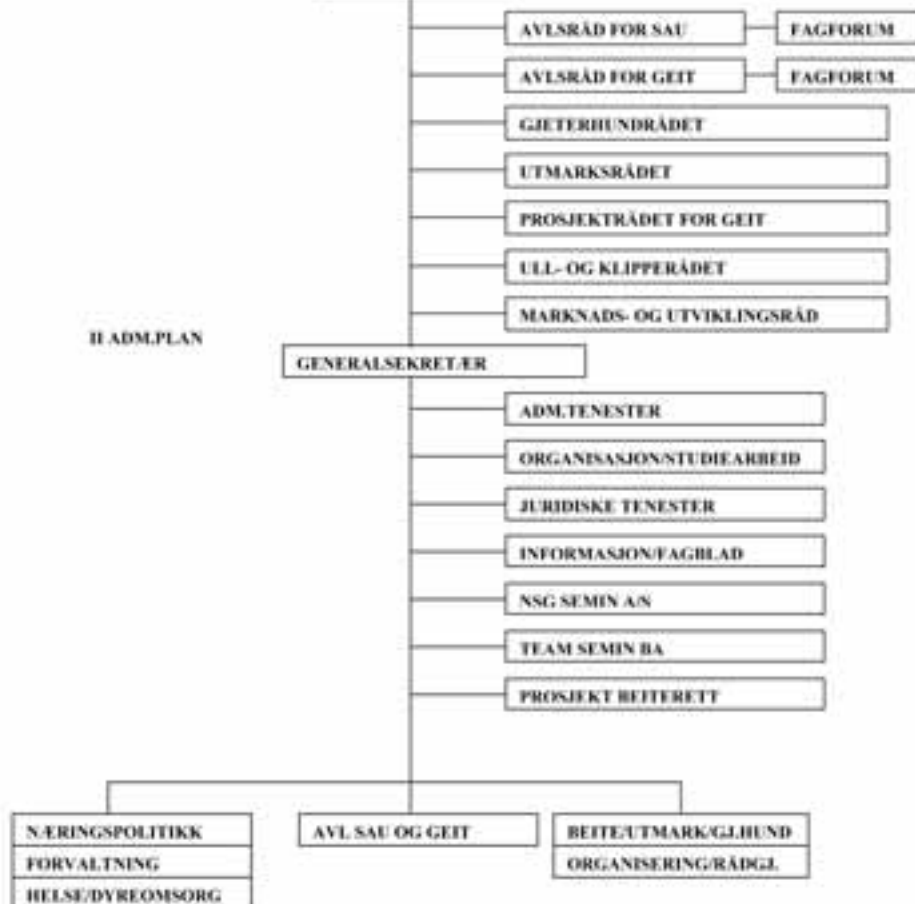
AVLSRÅD FOR SAU

FAGFORUM

AVLSRÅD FOR GEIT

FAGFORUM

GJETERHUNDRÅDET

UTMARKSRÅDET

PROSJEKTRÅDET FOR GEIT

ULL- OG KLIPPERÅDET

MARKNADS- OG UTVIKLINGSRÅD

II ADM.PLAN

GENERALSEKRETÆR

ADM.TENESTER

ORGANISASJON/STUDIEARBEID

JURIDISKE TENESTER

INFORMASJON/FAGBLAD

NSG SEMIN A/N

TEAM SEMIN BA

PROSJEKT BEITERETT

NÆRINGSPOLITIKK

FORVALTNING

HELSE/DYREOMSORG

AVL SAU OG GEIT

BEITE/UTMARK/GJ.HUND

ORGANISERING/RÅDGJ.